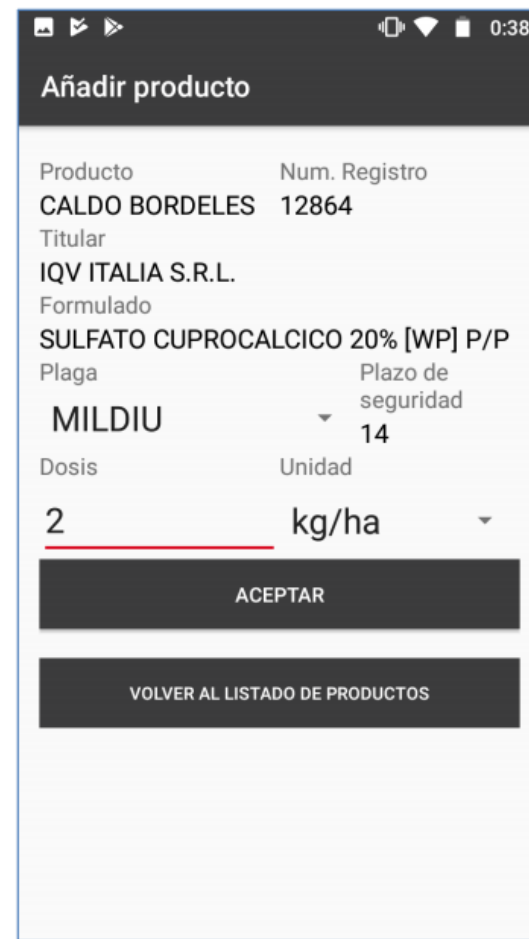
0:38

Añadir producto

Producto
CALDO BORDELES

Num. Registro
12864

Titular
IQV ITALIA S.R.L.

Formulado
SULFATO CUPROCALCICO 20% [WP] P/P

Plaga
MILDIU

Plazo de seguridad
14

Dosis
2

Unidad
kg/ha

ACEPTAR

VOLVER AL LISTADO DE PRODUCTOS